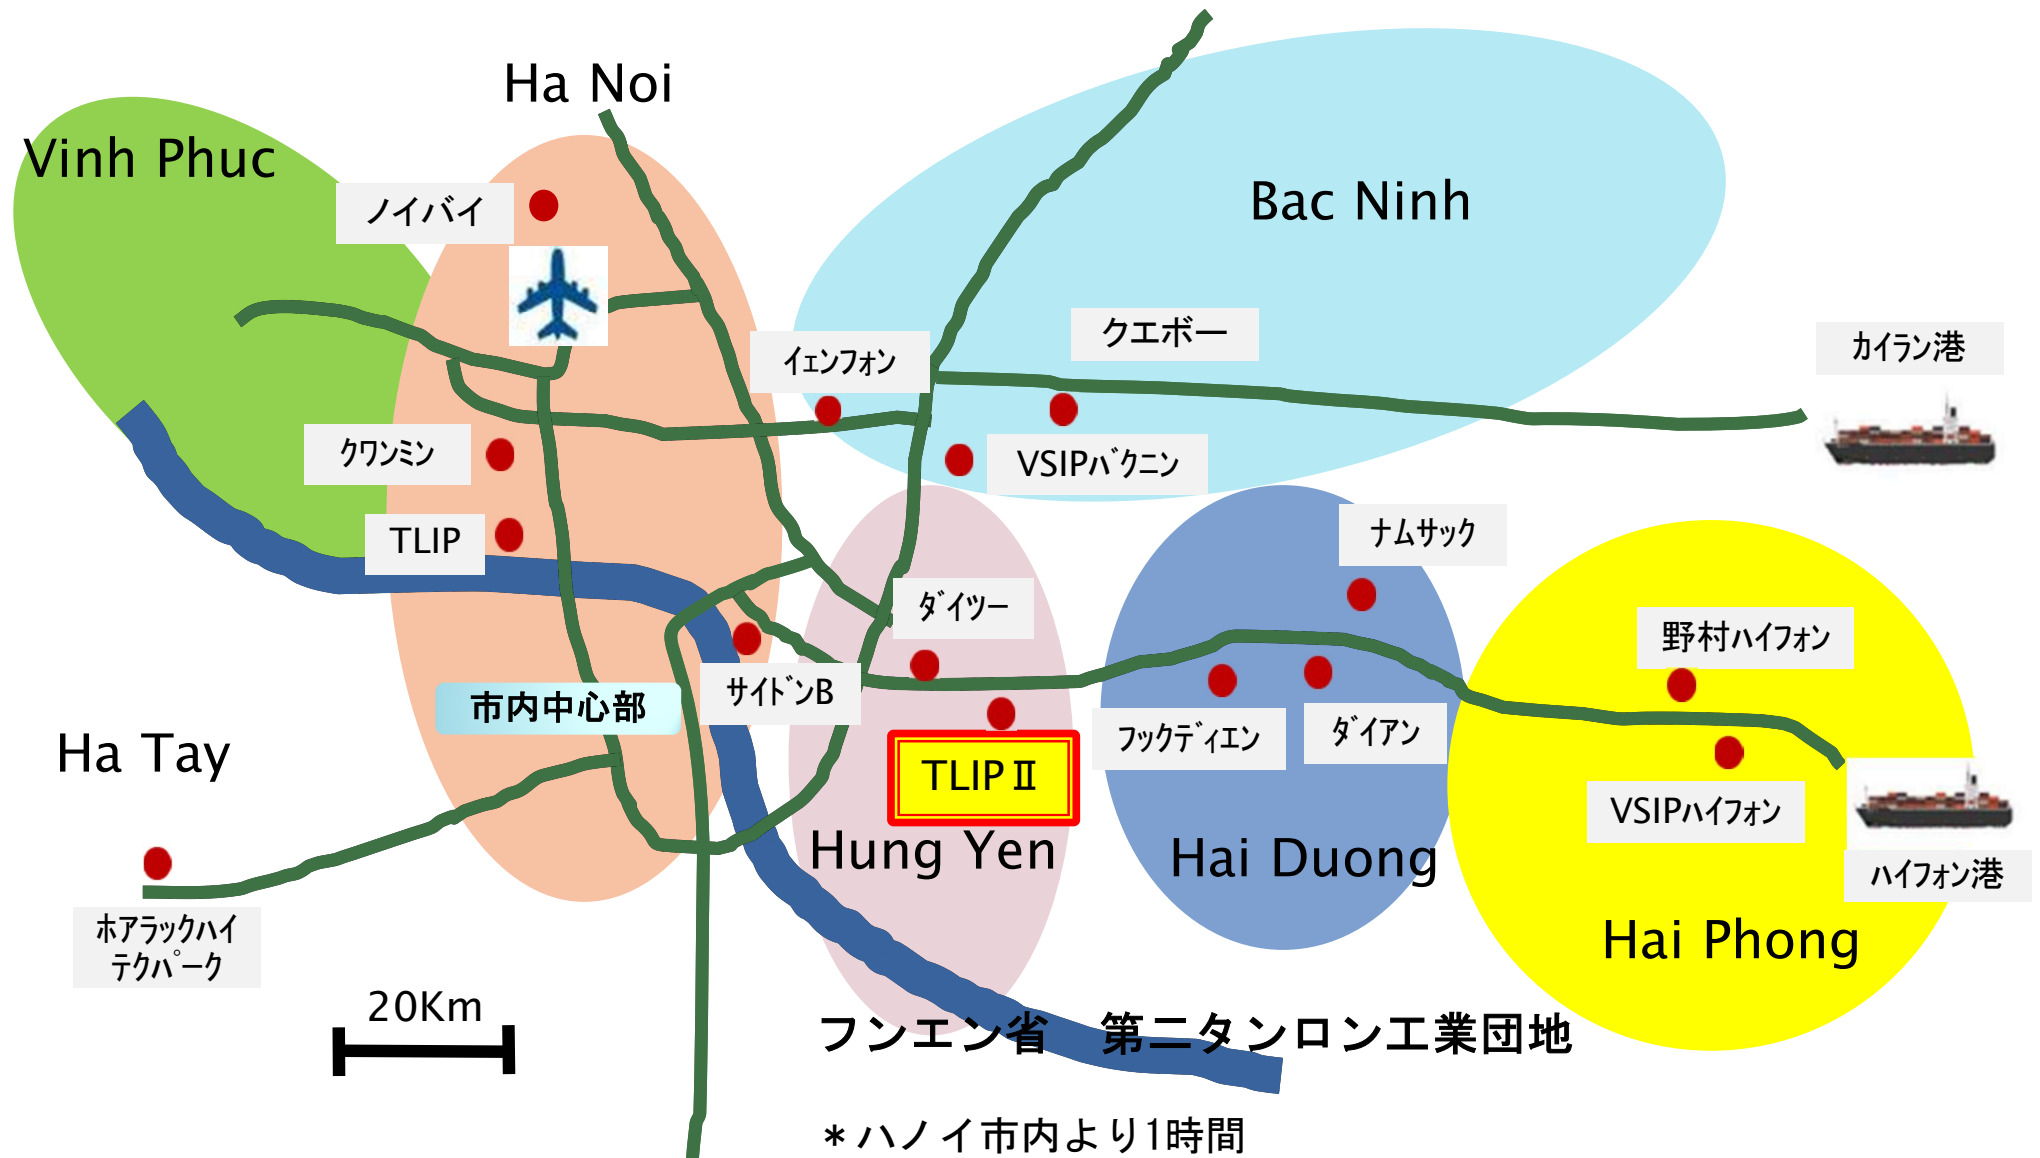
Ha Noi

Vinh Phuc

ノイバイ

Bac Ninh

クエボー

カイラン港

イェンフォン

VSIPバクニン

クワンミン

TLIP

ナムサック

ダイツー

野村ハイフォン

サイドンB

市内中心部

Ha Tay

TLIP II

フックディエン

ダイアン

VSIPハイフォン

Hung Yen

Hai Duong

ハイフォン港

ホアラックハイテクパーク

Hai Phong

20Km

フンエン省　第二タンロン工業団地

＊ハノイ市内より1時間